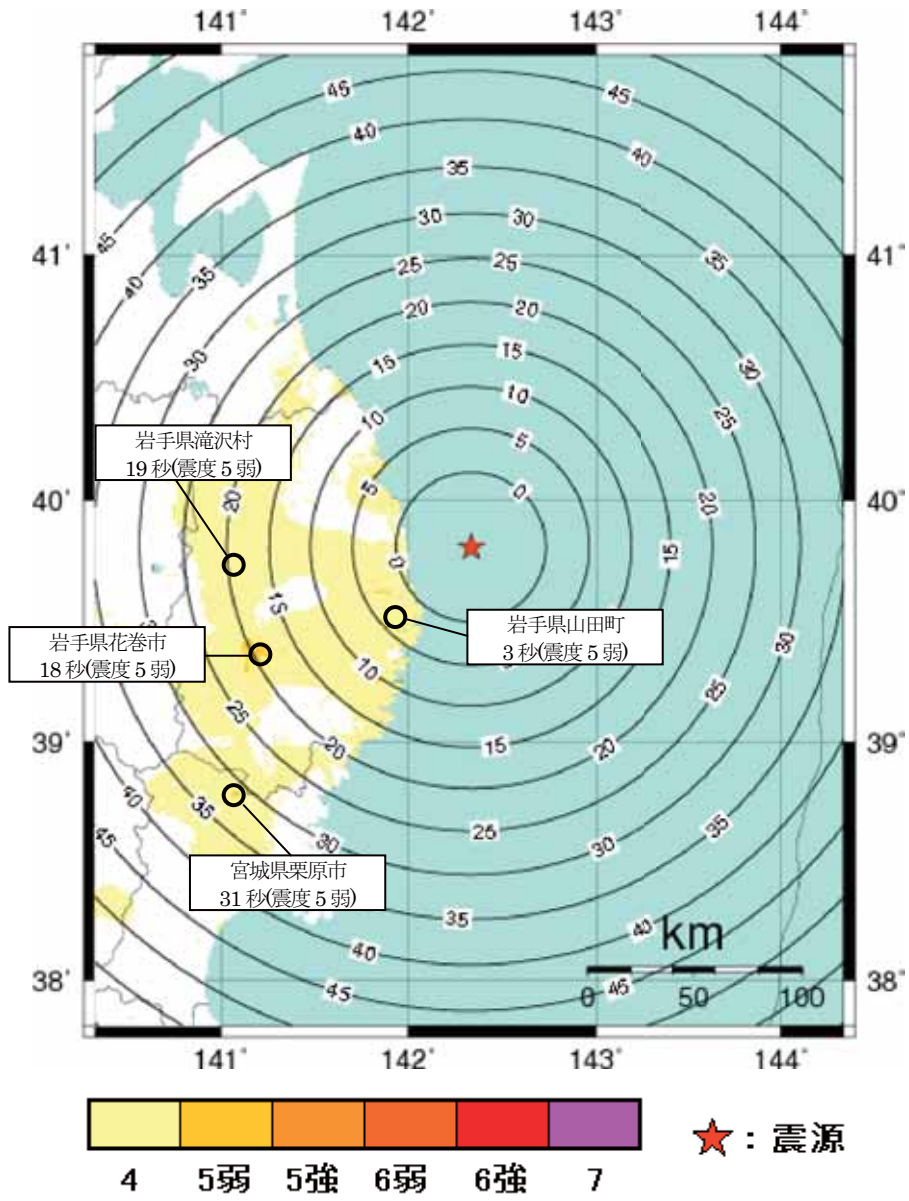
141° 142° 143° 144°

41° 41°

40° 40°

39° 39°

38° 38°

141° 142° 143° 144°

45 45 40 40 35 35 30 30 25 25 20 20 15 15 10 10 5 5 0 0

45 40 35 30 35 30 25 20 15 10 5 0 15 20 25 30 35 40 45

岩手県滝沢村
19 秒(震度 5 弱)

岩手県花巻市
18 秒(震度 5 弱)

岩手県山田町
3 秒(震度 5 弱)

宮城県栗原市
31 秒(震度 5 弱)

km
0 50 100

4 5弱 5強 6弱 6強 7

★：震源